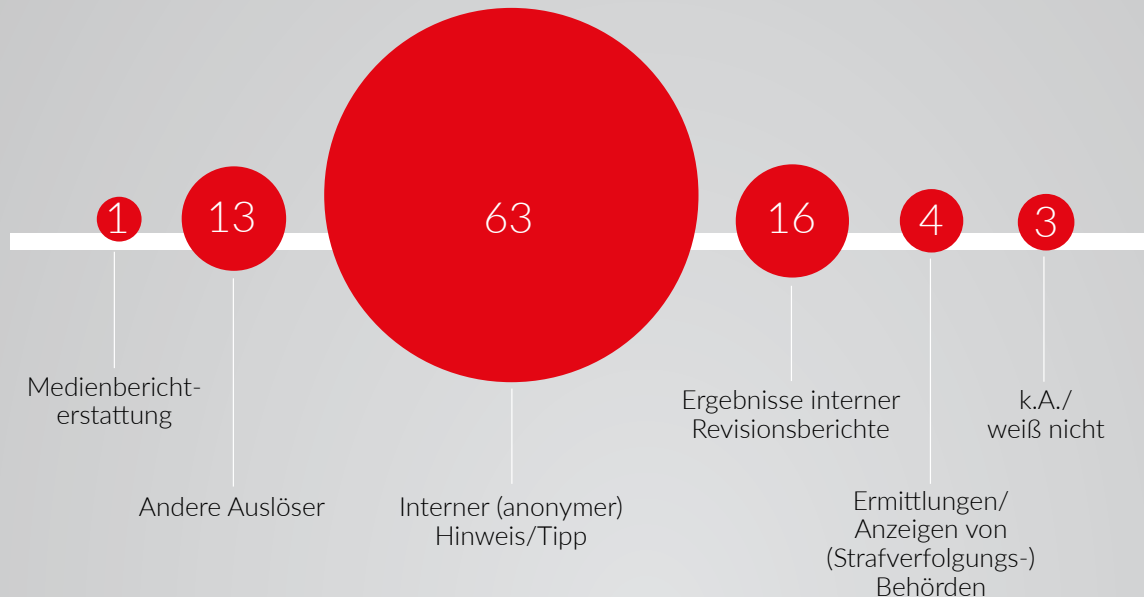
1

13

63

16

4

3

Medienbericht-
erstattung

Andere Auslöser

Interner (anonymer) Hinweis/Tipp

Ergebnisse interner Revisionsberichte

Ermittlungen/ Anzeigen von (Strafverfolgungs-) Behörden

k.A./ weiß nicht